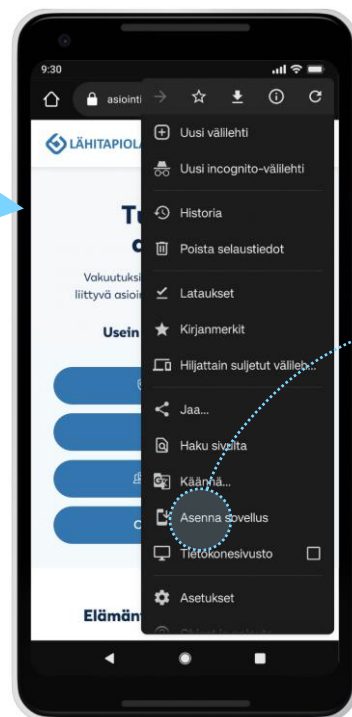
9:30

asiointi

LÄHITAPIOLA

Tu
o

Vakuutuksi
liittyvä asioi

Usein

Elämän

Uusi välilehti
Uusi incognito-välilehti
Historia
Poista selaustiedot
Lataukset
Kirjanmerkit
Hiljattain suljetut välileh...
Jaa...
Haku sivulta
Käännä...
Asenna sovellus
Tietokonesivusto
Asetukset
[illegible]